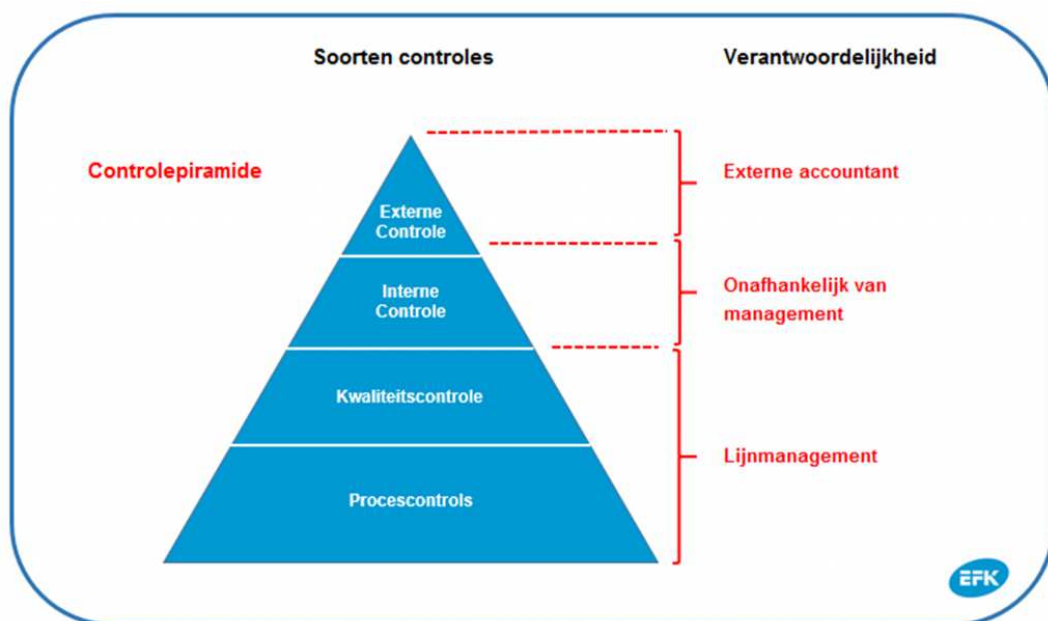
Soorten controles

Verantwoordelijkheid

Controlepiramide

Externe Controle

Interne Controle

Kwaliteitscontrole

Procescontrols

Externe accountant

Onafhankelijk van management

Lijnmanagement

EFK